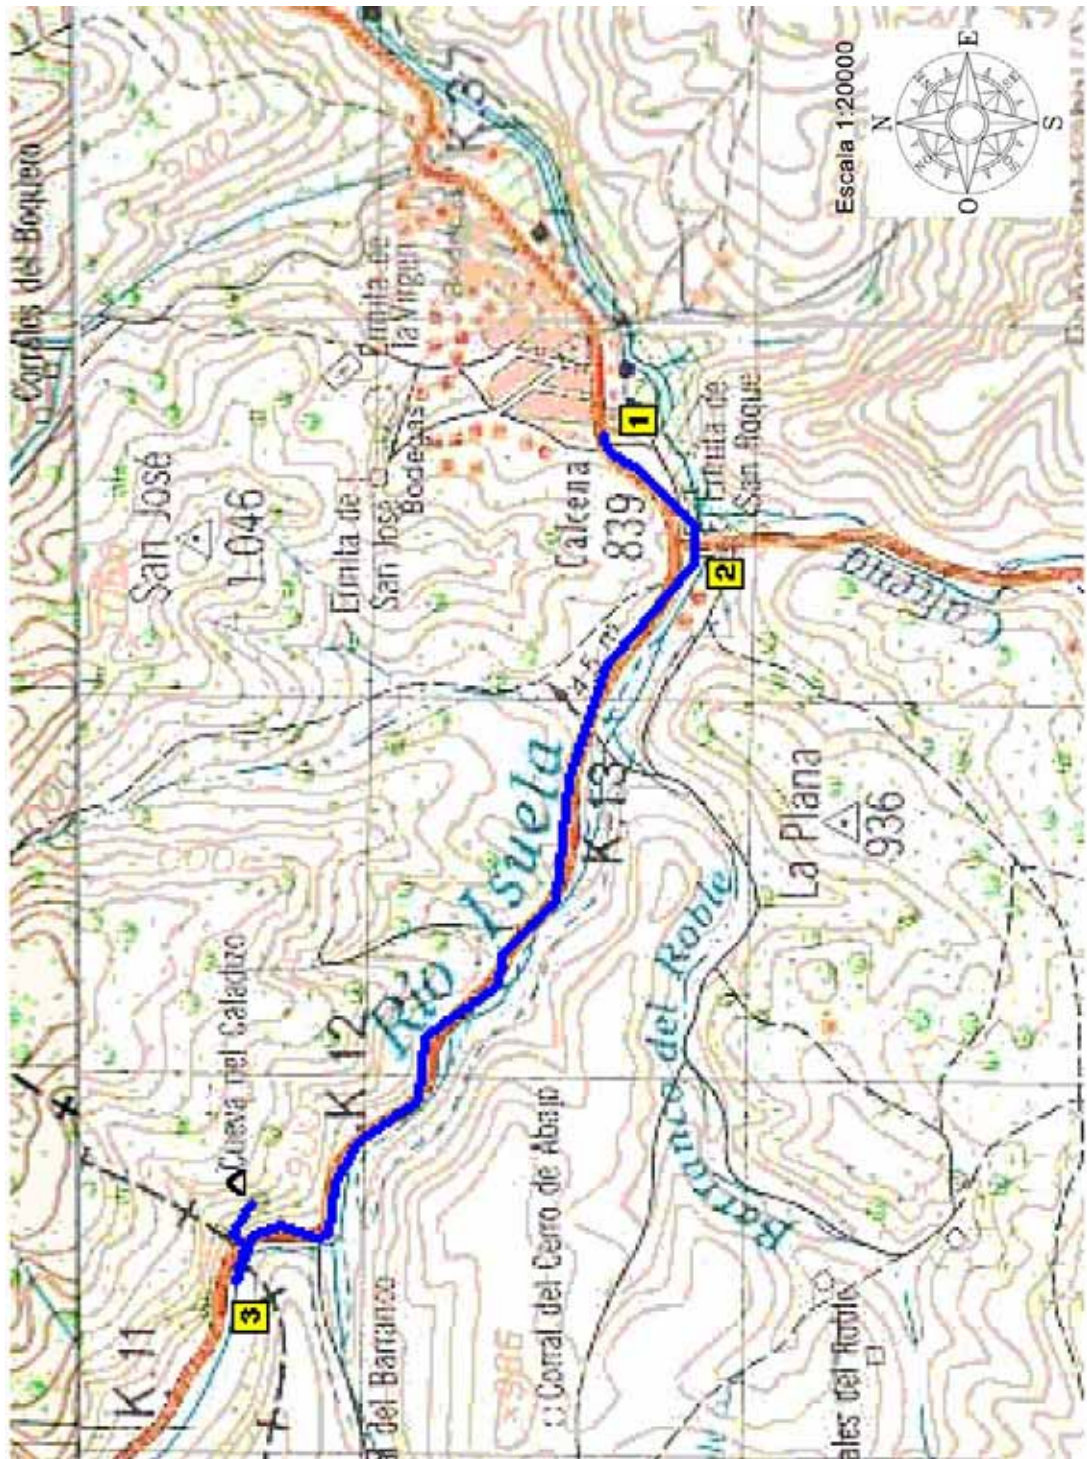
Corrales del Boquero

Escala 1:20000

N
E
S
O

San José
1.046

Ermita de la Virgen

Ermita de San José

Bodegas

Calcena
839

Ermita de San Roque

1

2

Río Isuela

K 13

K 12

K 11

La Plana
936

Barranco del Roble

Cueva del Caladizo

3

Corral del Cerro de Abajo

del Barranco

ales del Roble